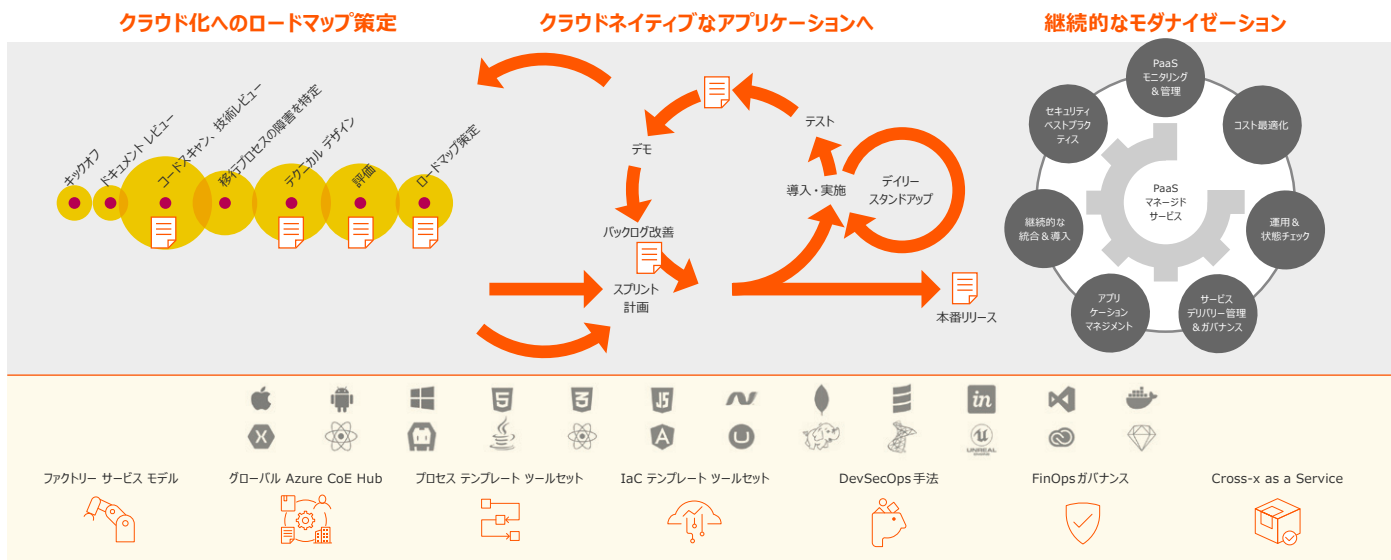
クラウド化へのロードマップ策定

クラウドネイティブなアプリケーションへ

継続的なモダナイゼーション

キックオフ

ドキュメント レビュー

コードスキャン、技術レビュー

移行プロセスの障害を特定

テクニカル デザイン

評価

ロードマップ策定

デモ

テスト

導入・実施

デイリー スタンドアップ

バックログ改善

スプリント 計画

本番リリース

PaaS モニタリング ＆管理

コスト最適化

運用＆ 状態チェック

サービス デリバリー管理 ＆ガバナンス

アプリ ケーション マネジメント

継続的な 統合＆導入

セキュリティ ベストプラク ティス

PaaS マネージド サービス

UNREAL ENGINE

ファクトリー サービス モデル

グローバル Azure CoE Hub

プロセス テンプレート ツールセット

IaC テンプレート ツールセット

DevSecOps 手法

FinOps ガバナンス

Cross-x as a Service